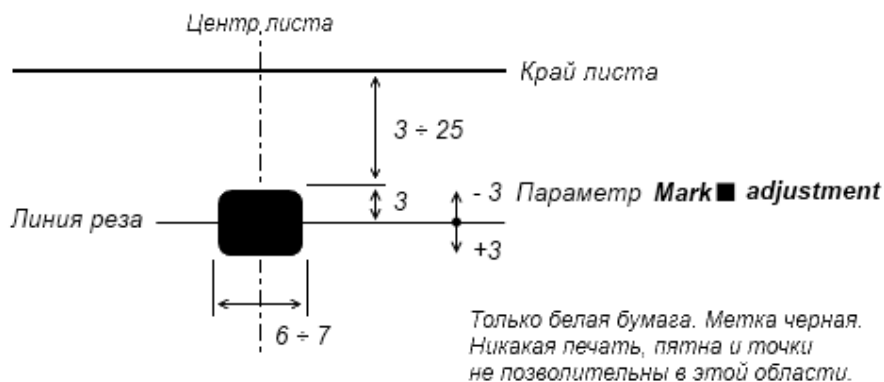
Центр листа

Край листа

$3 \div 25$

3

- 3 Параметр **Mark■ adjustment**

+3

Линия реза

$6 \div 7$

Только белая бумага. Метка черная. Никакая печать, пятна и точки не позволительны в этой области.